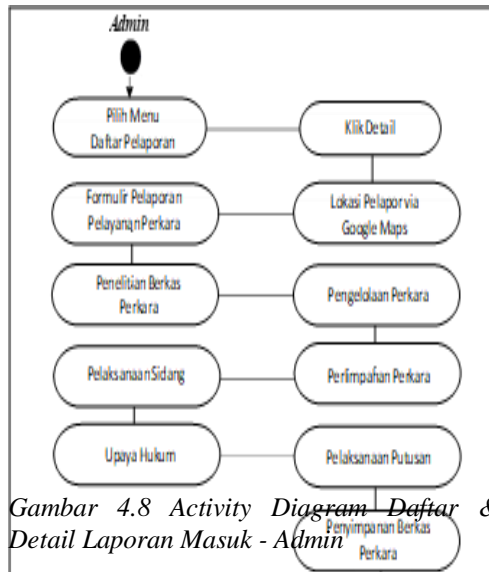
Admin

Pilih Menu Daftar Pelaporan

Klik Detail

Formulir Pelaporan Pelayanan Perkara

Lokasi Pelapor via Google Maps

Penelitian Berkas Perkara

Pengelolaan Perkara

Pelaksanaan Sidang

Perlimpahan Perkara

Upaya Hukum

Pelaksanaan Putusan

Penyimpanan Berkas Perkara

Gambar 4.8 Activity Diagram Daftar & Detail Laporan Masuk - Admin